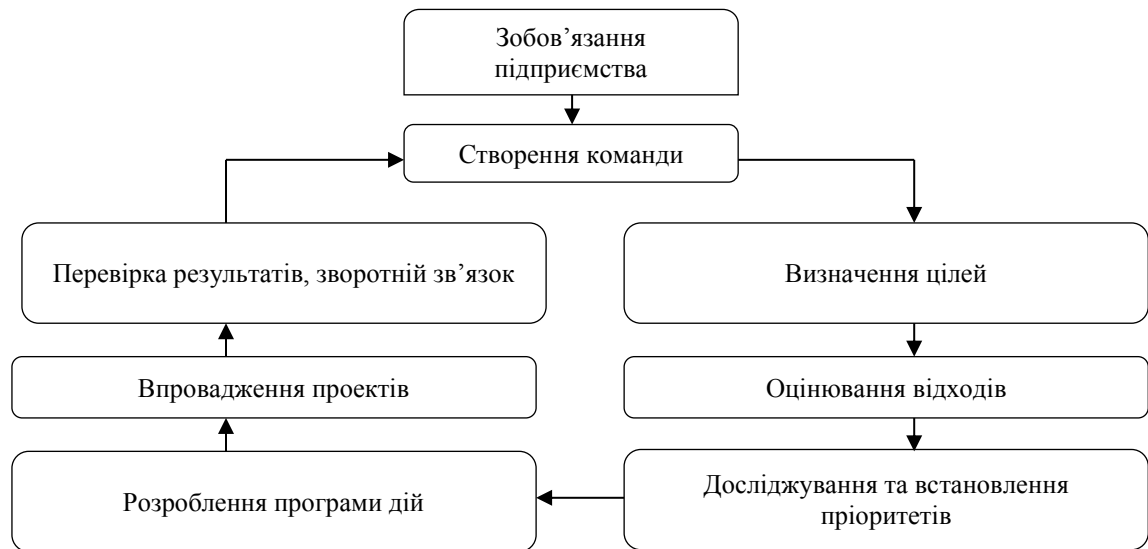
Зобов’язання підприємства

Створення команди

Перевірка результатів, зворотній зв’язок

Визначення цілей

Впровадження проектів

Оцінювання відходів

Розроблення програми дій

Досліджування та встановлення пріоритетів